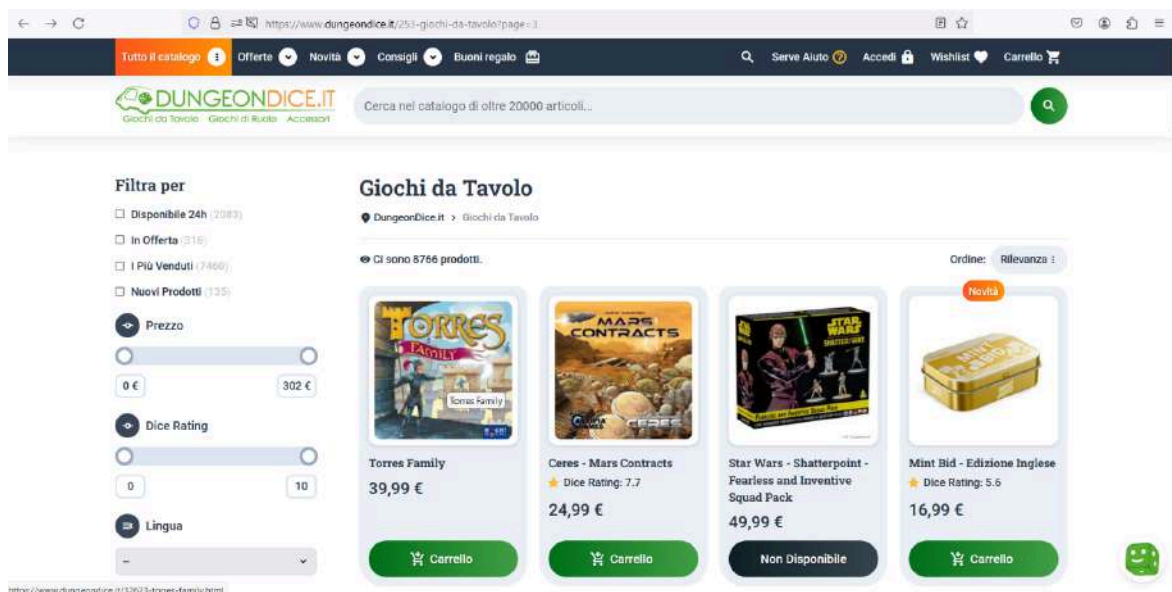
https://www.dungeondice.it/253-giochi-da-tavolo?page=3

Tutto il catalogo Offerte Novità Consigli Buoni regalo Serve Aiuto Accedi Wishlist Carrello

DUNGEONDICE.IT
Giochi da Tavolo Giochi di Ruolo Accessori

Cerca nel catalogo di oltre 20000 articoli...

Filtra per
Disponibile 24h (2083)
In Offerta (316)
I Più Venduti (7460)
Nuovi Prodotti (135)

Prezzo
0 € 302 €

Dice Rating
0 10

Lingua
--

Giochi da Tavolo
DungeonDice.it > Giochi da Tavolo

Ci sono 8766 prodotti.

Ordine: Rilevanza

TORRES FAMILY
Torres Family
Torres Family
39,99 €
Carrello

MARS CONTRACTS CERES
Ceres - Mars Contracts
Dice Rating: 7.7
24,99 €
Carrello

STAR WARS SHATTERPOINT
Star Wars - Shatterpoint - Fearless and Inventive Squad Pack
49,99 €
Non Disponibile

Novità
MINT BID
Mint Bid - Edizione Inglese
Dice Rating: 5.6
16,99 €
Carrello

https://www.dungeondice.it/32623-torres-family.html